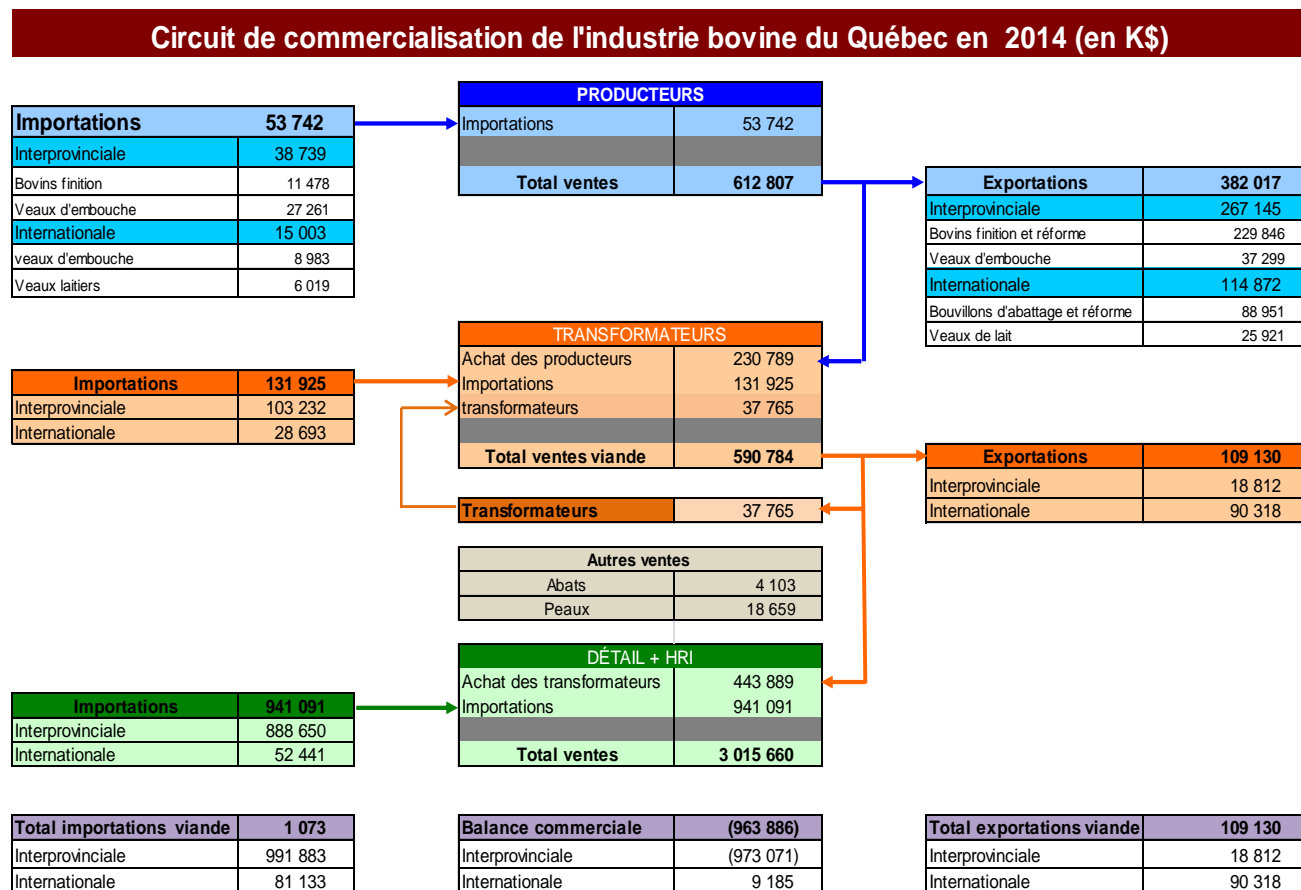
Circuit de commercialisation de l'industrie bovine du Québec en 2014 (en K$)

| Importations | 53 742 |
|---|---|
| Interprovinciale | 38 739 |
| Bovins finition | 11 478 |
| Veaux d'embouche | 27 261 |
| Internationale | 15 003 |
| veaux d'embouche | 8 983 |
| Veaux laitiers | 6 019 |

| PRODUCTEURS | |
|---|---|
| Importations | 53 742 |
| | |
| Total ventes | 612 807 |

| Exportations | 382 017 |
|---|---|
| Interprovinciale | 267 145 |
| Bovins finition et réforme | 229 846 |
| Veaux d'embouche | 37 299 |
| Internationale | 114 872 |
| Bouvillons d'abattage et réforme | 88 951 |
| Veaux de lait | 25 921 |

| Importations | 131 925 |
|---|---|
| Interprovinciale | 103 232 |
| Internationale | 28 693 |

| TRANSFORMATEURS | |
|---|---|
| Achat des producteurs | 230 789 |
| Importations | 131 925 |
| transformateurs | 37 765 |
| | |
| Total ventes viande | 590 784 |

| Exportations | 109 130 |
|---|---|
| Interprovinciale | 18 812 |
| Internationale | 90 318 |

| Transformateurs | 37 765 |
|---|---|

| Autres ventes | |
|---|---|
| Abats | 4 103 |
| Peaux | 18 659 |

| DÉTAIL + HRI | |
|---|---|
| Achat des transformateurs | 443 889 |
| Importations | 941 091 |
| | |
| Total ventes | 3 015 660 |

| Importations | 941 091 |
|---|---|
| Interprovinciale | 888 650 |
| Internationale | 52 441 |

| Total importations viande | 1 073 |
|---|---|
| Interprovinciale | 991 883 |
| Internationale | 81 133 |

| Balance commerciale | (963 886) |
|---|---|
| Interprovinciale | (973 071) |
| Internationale | 9 185 |

| Total exportations viande | 109 130 |
|---|---|
| Interprovinciale | 18 812 |
| Internationale | 90 318 |